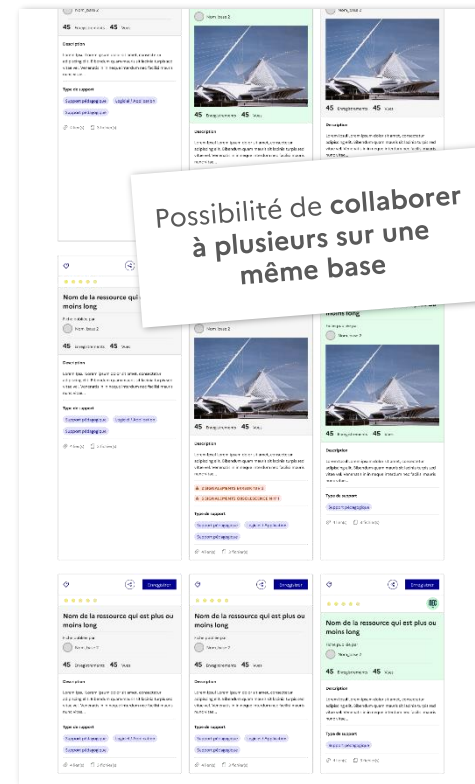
Possibilité de collaborer à plusieurs sur une même base

Nom de la ressource qui est plus ou moins long

45 Enregistrements 45 Vues

Description

Type de support

Support pédagogique

Enregistrer

Nom de la ressource qui est plus ou moins long

45 Enregistrements 45 Vues

Description

Type de support

Support pédagogique

Enregistrer

Nom de la ressource qui est plus ou moins long

45 Enregistrements 45 Vues

Description

Type de support

Support pédagogique